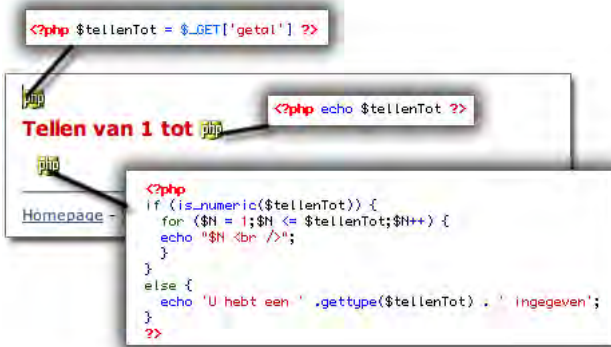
<?php $tellenTot = $_GET['getal'] ?>

php

Tellen van 1 tot php

<?php echo $tellenTot ?>

php

Homepage -

<?php
if (is_numeric($tellenTot)) {
for ($N = 1;$N <= $tellenTot;$N++) {
echo "$N <br />";
}
}
else {
echo 'U hebt een ' .gettype($tellenTot) . ' ingegeven';
}
?>